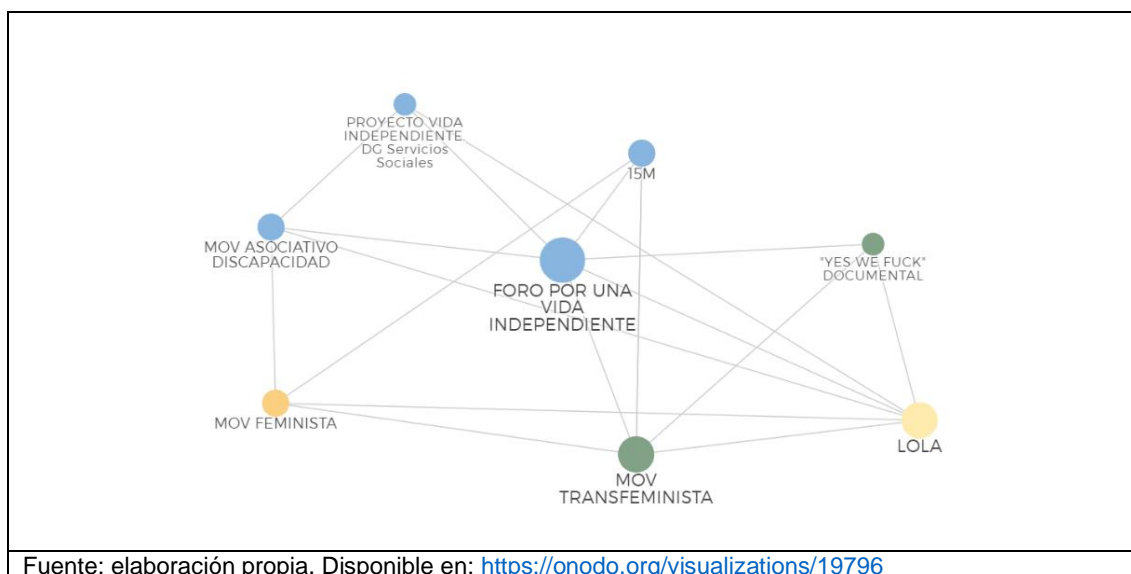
PROYECTO VIDA INDEPENDIENTE DG Servicios Sociales

15M

MOV ASOCIATIVO DISCAPACIDAD

FORO POR UNA VIDA INDEPENDIENTE

"YES WE FUCK" DOCUMENTAL

MOV FEMINISTA

LOLA

MOV TRANSFEMINISTA

Fuente: elaboración propia. Disponible en: https://onodo.org/visualizations/19796